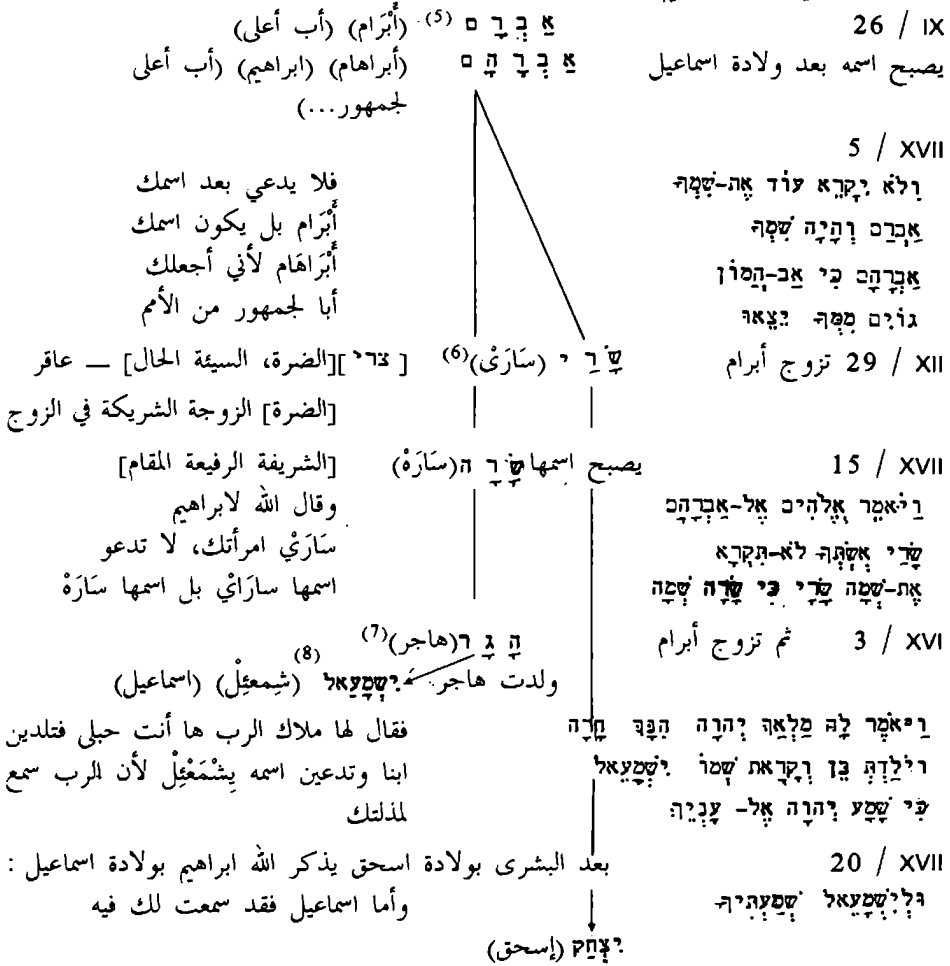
26 / IX
אַבְרָם $^{(5)}$ (أَبْرَام) (أب أعلى)
يصبح اسمه بعد ولادة اسماعيل
אַבְרָהָם (أبراهام) (ابراهيم) (أب أعلى لجمهور...)

5 / XVII
וְלֹא יִקָּרֵא עוֹד אֶת-שִׁמְךָ
אַבְרָם וְהָיָה שִׁמְךָ
אַבְרָהָם כִּי אַב-הֲמוֹן
גּוֹיִם נְתַתִּיךָ

فلا يدعى بعد اسمك
أَبْرَام بل يكون اسمك
أَبْرَاهَام لأني أجعلك
أبا لجمهور من الأمم

29 / XII تزوج أبرام
שָׂרַי $^{(6)}$ (سَارَيْ)
[ צרי ][الضرة، السيئة الحال] — عاقر
[الضرة] الزوجة الشريكة في الزوج

15 / XVII
يصبح اسمها שָׂרָה (سَارَة)
[الشريفة الرفيعة المقام]
וַיֹּאמֶר אֱלֹהִים אֶל-אַבְרָהָם
שָׂרַי אִשְׁתְּךָ לֹא-תִקְרָא
אֶת-שְׁמָהּ שָׂרָי כִּי שָׂרָה שְׁמָהּ

وقال الله لابراهيم
سَارَيْ امرأتك، لا تدعو
اسمها سارَايْ بل اسمها سَارَة

3 / XVI ثم تزوج أبرام
הָגָר $^{(7)}$ (هاجر)
ولدت هاجر יִשְׁמָעֵאל $^{(8)}$ (شِمعِئِلْ) (اسماعيل)

וַיֹּאמֶר לָהּ מַלְאַךְ יְהוָה הִנָּךְ הָרָה
וְיֹלַדְתְּ בֵּן וְקָרָאת שְׁמוֹ יִשְׁמָעֵאל
כִּי שָׁמַע יְהוָה אֶל-עָנְיֵךְ

فقال لها ملاك الرب ها أنت حبلى فتلدين ابنا وتدعين اسمه يِشْمَعِئِلْ لأن الرب سمع لمذلتك

20 / XVII
بعد البشرى بولادة اسحق يذكر الله ابراهيم بولادة اسماعيل :
וּלְיִשְׁמָעֵאל שְׁמַעְתִּיךָ
وأما اسماعيل فقد سمعت لك فيه

יִצְחָק (إسحق)